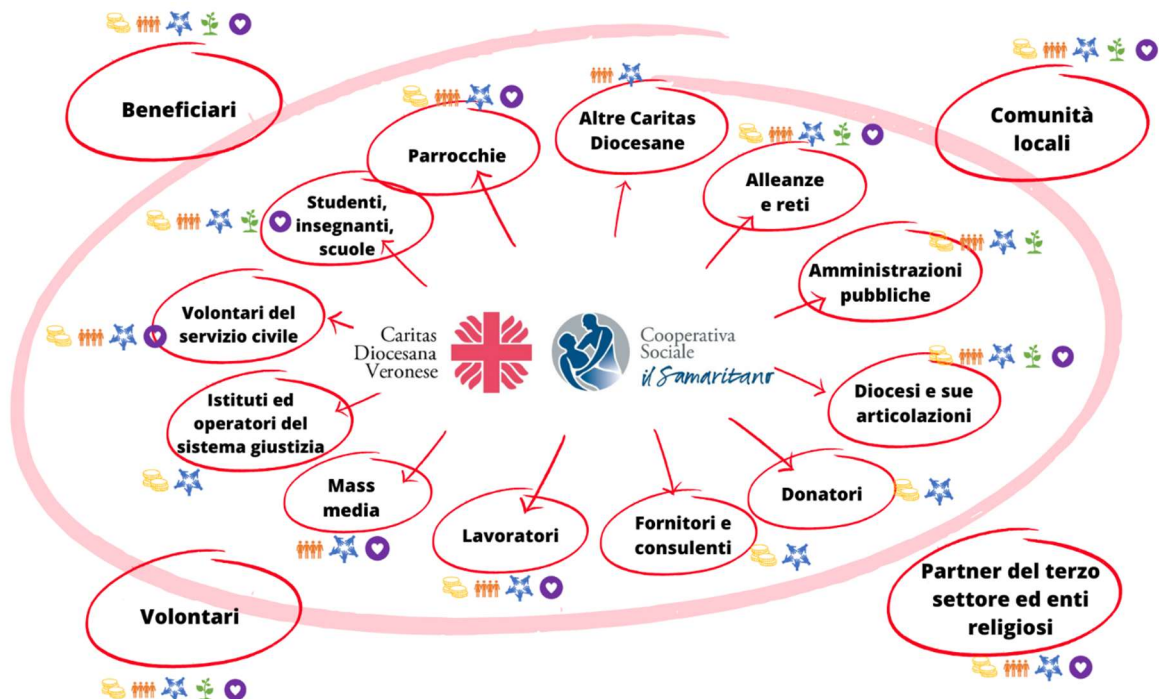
Beneficiari

Parrocchie

Altre Caritas Diocesane

Comunità locali

Alleanze e reti

Studenti, insegnanti, scuole

Amministrazioni pubbliche

Volontari del servizio civile

Caritas Diocesana Veronese

Cooperativa Sociale il Samaritano

Diocesi e sue articolazioni

Istituti ed operatori del sistema giustizia

Mass media

Donatori

Lavoratori

Fornitori e consulenti

Volontari

Partner del terzo settore ed enti religiosi